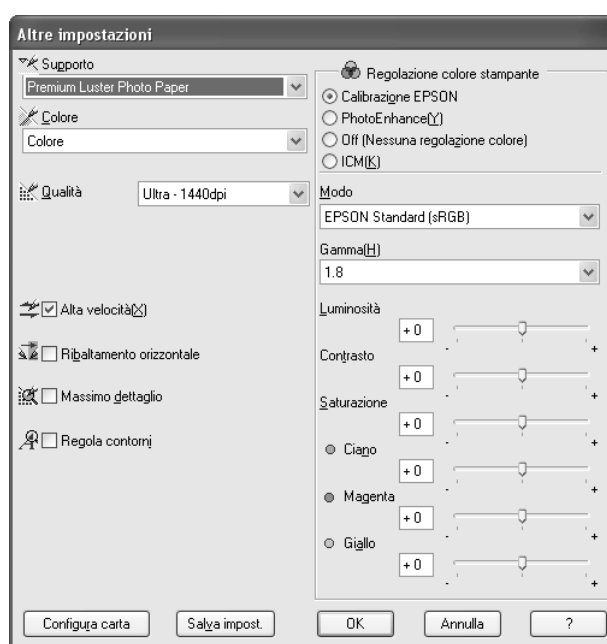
Altre impostazioni

Supporto
Premium Luster Photo Paper

Colore
Colore

Qualità
Ultra - 1440dpi

Alta velocità(X)

Ribaltamento orizzontale

Massimo dettaglio

Regola contorni

Regolazione colore stampante
Calibrazione EPSON
PhotoEnhance(Y)
Off (Nessuna regolazione colore)
ICM(K)

Modo
EPSON Standard (sRGB)

Gamma(H)
1.8

Luminosità
+0
-
+

Contrasto
+0
-
+

Saturazione
+0
-
+

Ciano
+0
-
+

Magenta
+0
-
+

Giallo
+0
-
+

Configura carta
Salva impost.
OK
Annulla
?